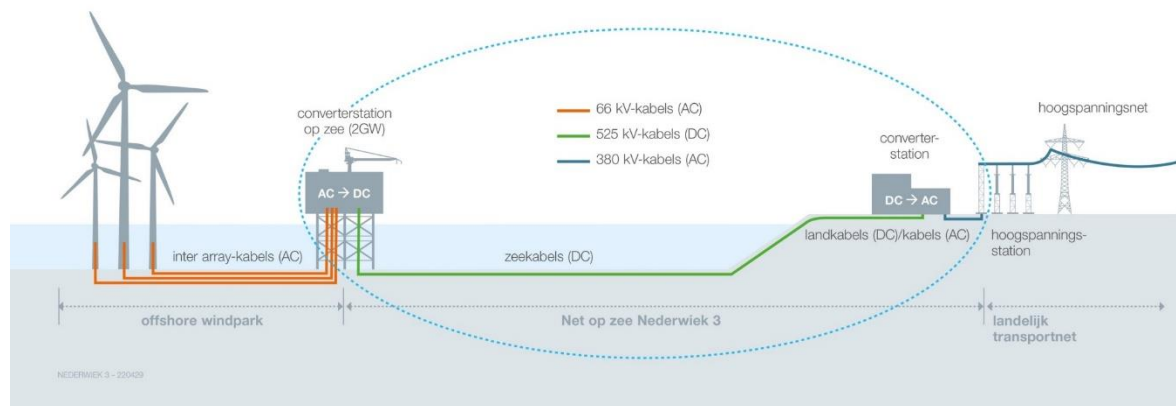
converterstation op zee (2GW)

66 kV-kabels (AC)
525 kV-kabels (DC)
380 kV-kabels (AC)

hoogspanningsnet

converterstation

AC → DC

DC → AC

inter array-kabels (AC)

zeekabels (DC)

landkabels (DC)/kabels (AC)

hoogspanningsstation

offshore windpark

Net op zee Nederwiek 3

landelijk transportnet

NEDERWIEK 3 - 220429